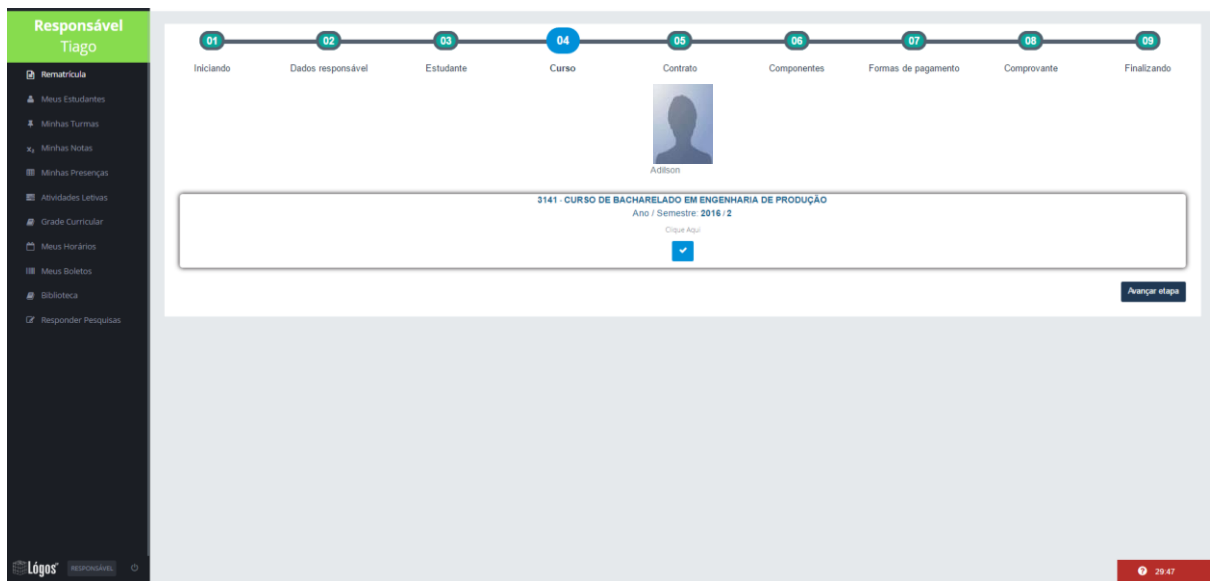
Responsável
Tiago

Rematrícula
Meus Estudantes
Minhas Turmas
Minhas Notas
Minhas Presenças
Atividades Letivas
Grade Curricular
Meus Horários
Meus Boletos
Biblioteca
Responder Pesquisas

01 Iniciando
02 Dados responsável
03 Estudante
04 Curso
05 Contrato
06 Componentes
07 Formas de pagamento
08 Comprovante
09 Finalizando

Adilson

3141 - CURSO DE BACHARELADO EM ENGENHARIA DE PRODUÇÃO
Ano / Semestre: 2016 / 2
Clique Aqui

Avançar etapa

Lógos RESPONSÁVEL

29:47